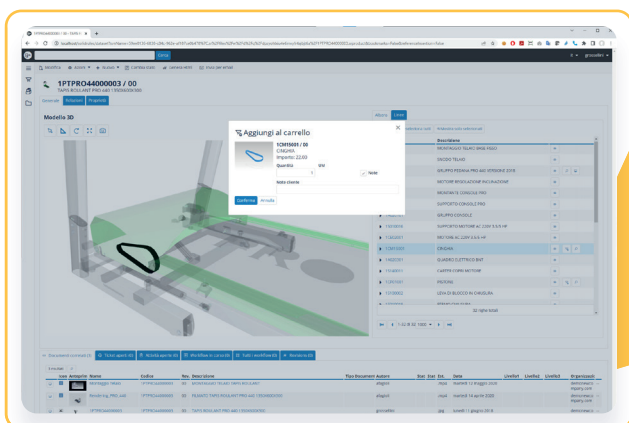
1PTPRO44000003 / 00
TAPIS ROULANT PRO 440 / 0000000

Generale Relazioni Proprietà

Modello 3D

Aggiungi al carrello

1CM15605 / 00
CINGHIA
Importo: 22.03
Quantità
1
UM
Note
Note cliente

Conferma Annulla

Albero Lista

Descrizione
MONTAGGIO TELAIO BASE FISSO
RASATURA TELAIO
GRUPPO PEDANA PRO 440 VERSIONE 2019
MOTORE REGOLAZIONE INCLINAZIONE
MONTANTE CONSOLE PRO
SUPPORTO CONSOLE PRO
GRUPPO CONSOLE
SUPPORTO MOTORE AC 220V 3.5 K HP
MOTORE AC 220V 3.5 K HP
CINGHIA
QUADRO ELETTRICO BMT
CARTER COPRI MOTORE
PISTONE
GEM DI BLOCCO IN CHIUSURA

32 righe totali

Icon Anteprima Nome Codice Rev. Descrizione Tipo Documento Autore Stat. Stat. Est. Data Livello1 Livello2 Livello3 Organizzazione